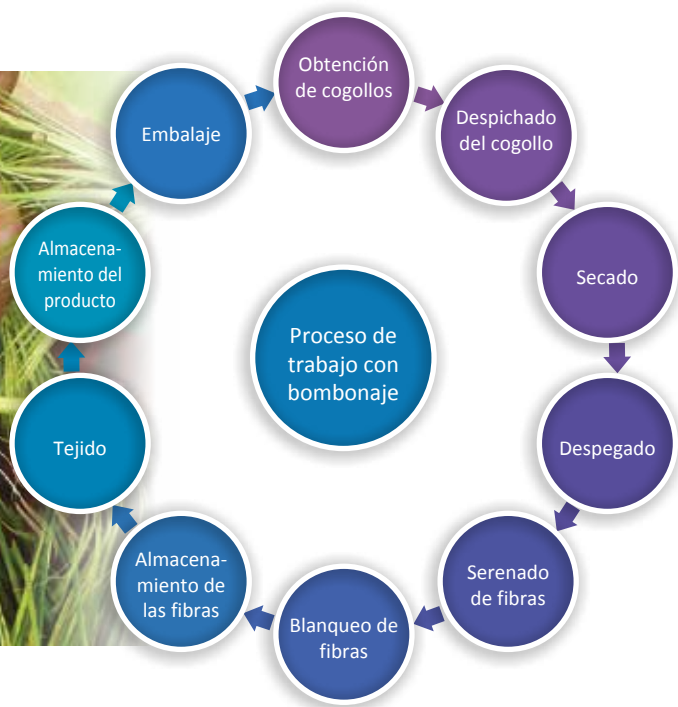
Proceso de trabajo con bombonaje

Obtención de cogollos

Despichado del cogollo

Secado

Despegado

Serenado de fibras

Blanqueo de fibras

Almacenamiento de las fibras

Tejido

Almacenamiento del producto

Embalaje